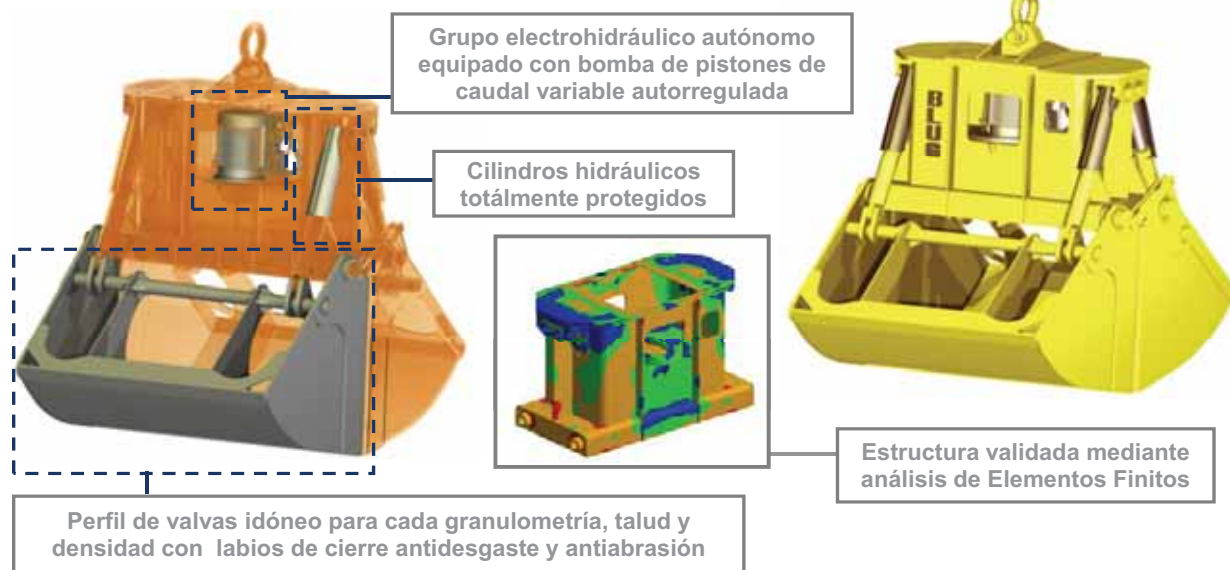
Grupo electrohidráulico autónomo equipado con bomba de pistones de caudal variable autorregulada

Cilindros hidráulicos totálmente protegidos

BLUG

Estructura validada mediante análisis de Elementos Finitos

Perfil de valvas idóneo para cada granulometría, talud y densidad con labios de cierre antidesgaste y antiabrasión